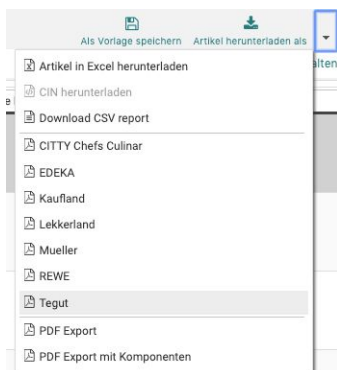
Als Vorlage speichern Artikel herunterladen als

Artikel in Excel herunterladen
CIN herunterladen
Download CSV report
CITTY Chefs Culinar
EDEKA
Kaufland
Lekkerland
Mueller
REWE
Tegut
PDF Export
PDF Export mit Komponenten